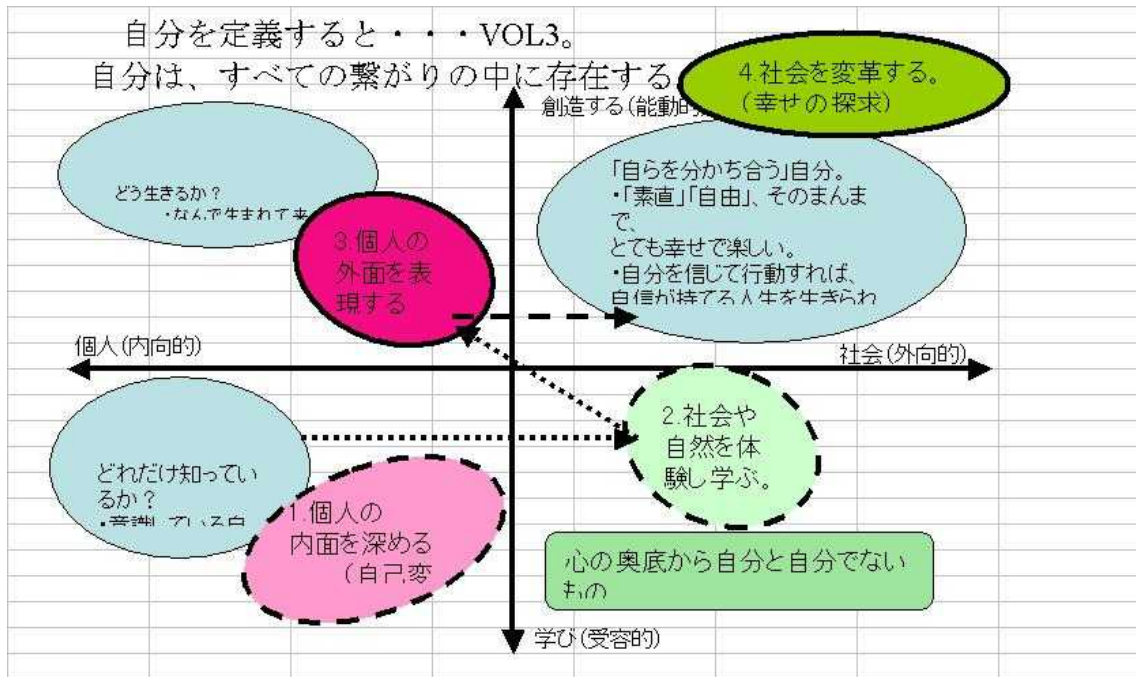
自分を定義すると・・・VOL3。
自分は、すべての繋がりの中に存在する

4.社会を変革する。
（幸せの探求）

創造する(能動的

どう生きるか？
・なんで生まれて来

3.個人の
外面を表
現する

「自らを分かち合う」自分。
・「素直」「自由」、そのまんまで、
とても幸せで楽しい。
・自分を信じて行動すれば、
自信が持てる人生を生きられ

個人(内向的)

社会(外向的)

2.社会や
自然を体
験し学ぶ。

どれだけ知っているか？
・意識している自

1.個人の
内面を深める
（自己変

心の奥底から自分と自分でないもの

学び(受容的)